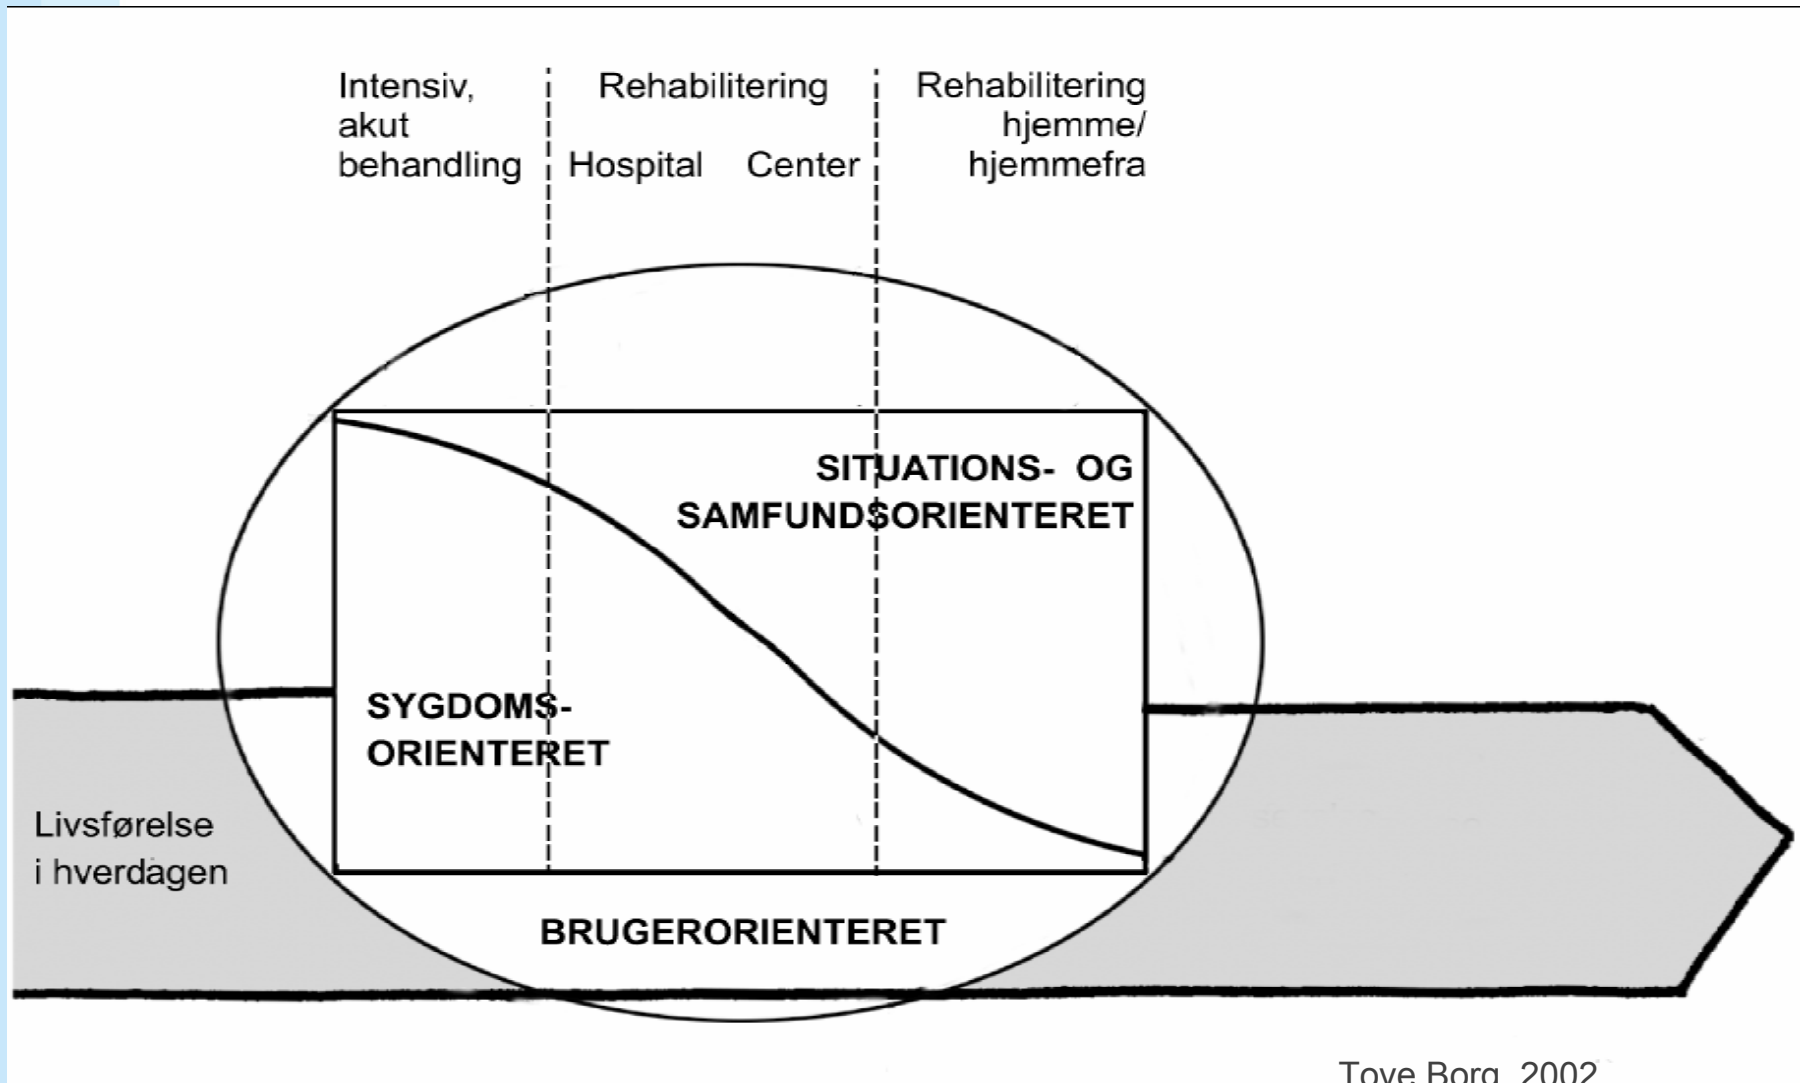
Intensiv, akut behandling

Rehabilitering

Hospital Center

Rehabilitering hjemme/ hjemmefra

SITUATIONS- OG SAMFUNDSORIENTERET

SYGDOMS-ORIENTERET

Livsførelse i hverdagen

BRUGERORIENTERET

Tove Borg, 2002